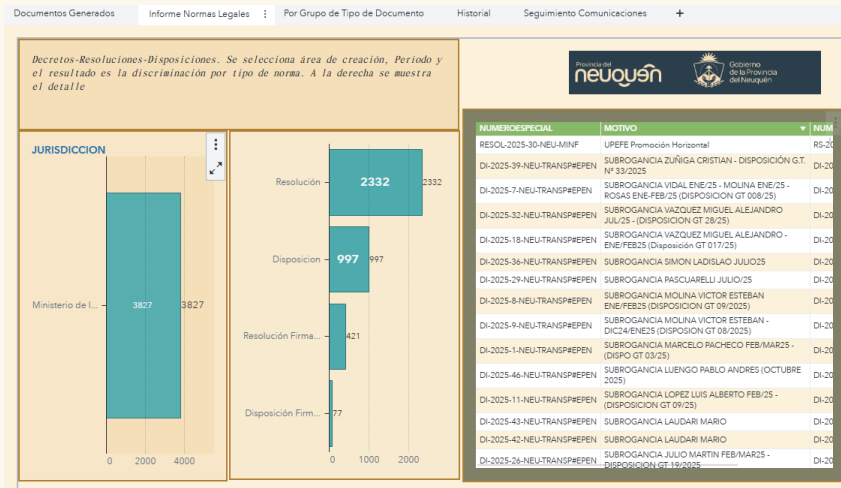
Documentos Generados | Informe Normas Legales | Por Grupo de Tipo de Documento | Historial | Seguimiento Comunicaciones | +

Decretos-Resoluciones-Disposiciones. Se selecciona área de creación, Periodo y el resultado es la discriminación por tipo de norma. A la derecha se muestra el detalle

Provincia del neuquén | Gobierno de la Provincia del Neuquén

JURISDICCION

Ministerio de I... 3827 3827

0 2000 4000

Resolución 2332 2332
Disposicion 997 997
Resolución Firma... 421
Disposición Firm... 77

0 1000 2000

| NUMEROESPECIAL | MOTIVO | NUM |
|---|---|---|
| RESOL-2025-30-NEU-MINF | UPEFE Promoción Horizontal | RS-20 |
| DI-2025-39-NEU-TRANSP#EPEN | SUBROGANCIA ZUÑIGA CRISTIAN - DISPOSICIÓN G.T. N° 33/2025 | DI-20 |
| DI-2025-7-NEU-TRANSP#EPEN | SUBROGANCIA VIDAL ENE/25 - MOLINA ENE/25 - ROSAS ENE-FEB/25 (DISPOSICION GT 008/25) | DI-20 |
| DI-2025-32-NEU-TRANSP#EPEN | SUBROGANCIA VAZQUEZ MIGUEL ALEJANDRO JUL/25 - (DISPOSICION GT 28/25) | DI-20 |
| DI-2025-18-NEU-TRANSP#EPEN | SUBROGANCIA VAZQUEZ MIGUEL ALEJANDRO - ENE/FEB25 (Disposición GT 017/25) | DI-20 |
| DI-2025-36-NEU-TRANSP#EPEN | SUBROGANCIA SIMON LADISLAO JULIO25 | DI-20 |
| DI-2025-29-NEU-TRANSP#EPEN | SUBROGANCIA PASCUARELLI JULIO/25 | DI-20 |
| DI-2025-8-NEU-TRANSP#EPEN | SUBROGANCIA MOLINA VICTOR ESTEBAN ENE/FEB25 (DISPOSICION GT 09/25) | DI-20 |
| DI-2025-9-NEU-TRANSP#EPEN | SUBROGANCIA MOLINA VICTOR ESTEBAN - DIC24/ENE25 (DISPOSION GT 08/2025) | DI-20 |
| DI-2025-1-NEU-TRANSP#EPEN | SUBROGANCIA MARCELO PACHECO FEB/MAR25 - (DISPO GT 03/25) | DI-20 |
| DI-2025-46-NEU-TRANSP#EPEN | SUBROGANCIA LUENGO PABLO ANDRES (OCTUBRE 2025) | DI-20 |
| DI-2025-11-NEU-TRANSP#EPEN | SUBROGANCIA LOPEZ LUIS ALBERTO FEB/25 - (DISPOSICION GT 09/25) | DI-20 |
| DI-2025-43-NEU-TRANSP#EPEN | SUBROGANCIA LAUDARI MARIO | DI-20 |
| DI-2025-42-NEU-TRANSP#EPEN | SUBROGANCIA LAUDARI MARIO | DI-20 |
| DI-2025-26-NEU-TRANSP#EPEN | SUBROGANCIA JULIO MARTIN FEB/MAR25 - DISPOSICION GT 19/2025 | DI-20 |